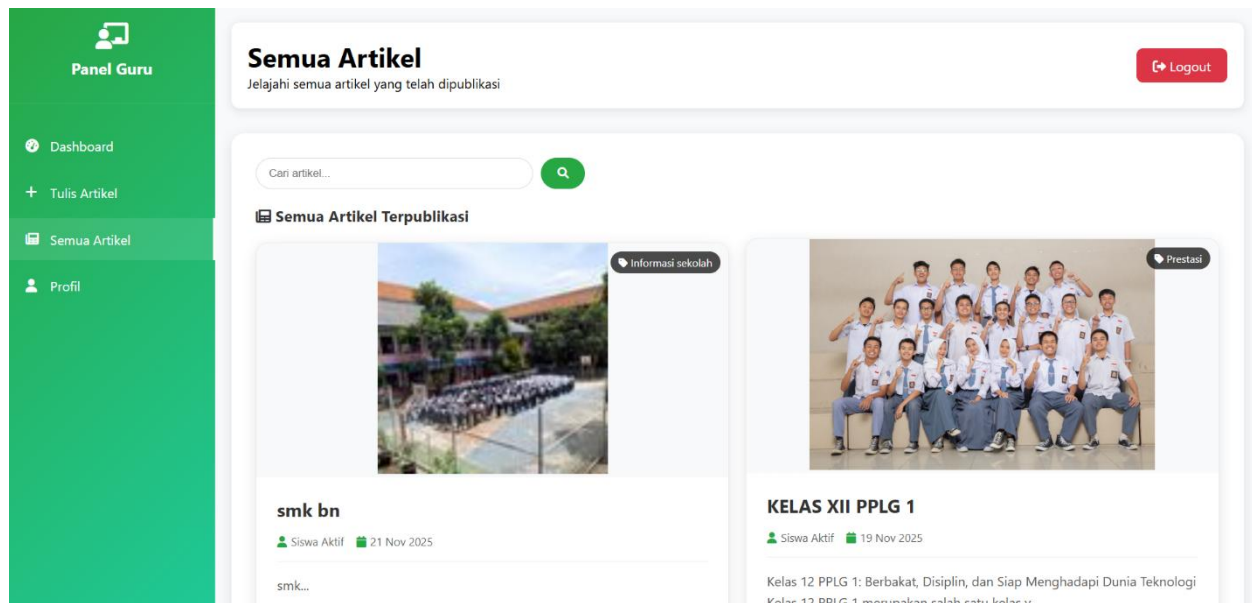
Panel Guru

Dashboard

Tulis Artikel

Semua Artikel

Profil

Semua Artikel

Jelajahi semua artikel yang telah dipublikasi

Logout

Cari artikel...

Semua Artikel Terpublikasi

Informasi sekolah

smk bn

Siswa Aktif 21 Nov 2025

smk...

Prestasi

KELAS XII PPLG 1

Siswa Aktif 19 Nov 2025

Kelas 12 PPLG 1: Berbakat, Disiplin, dan Siap Menghadapi Dunia Teknologi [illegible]